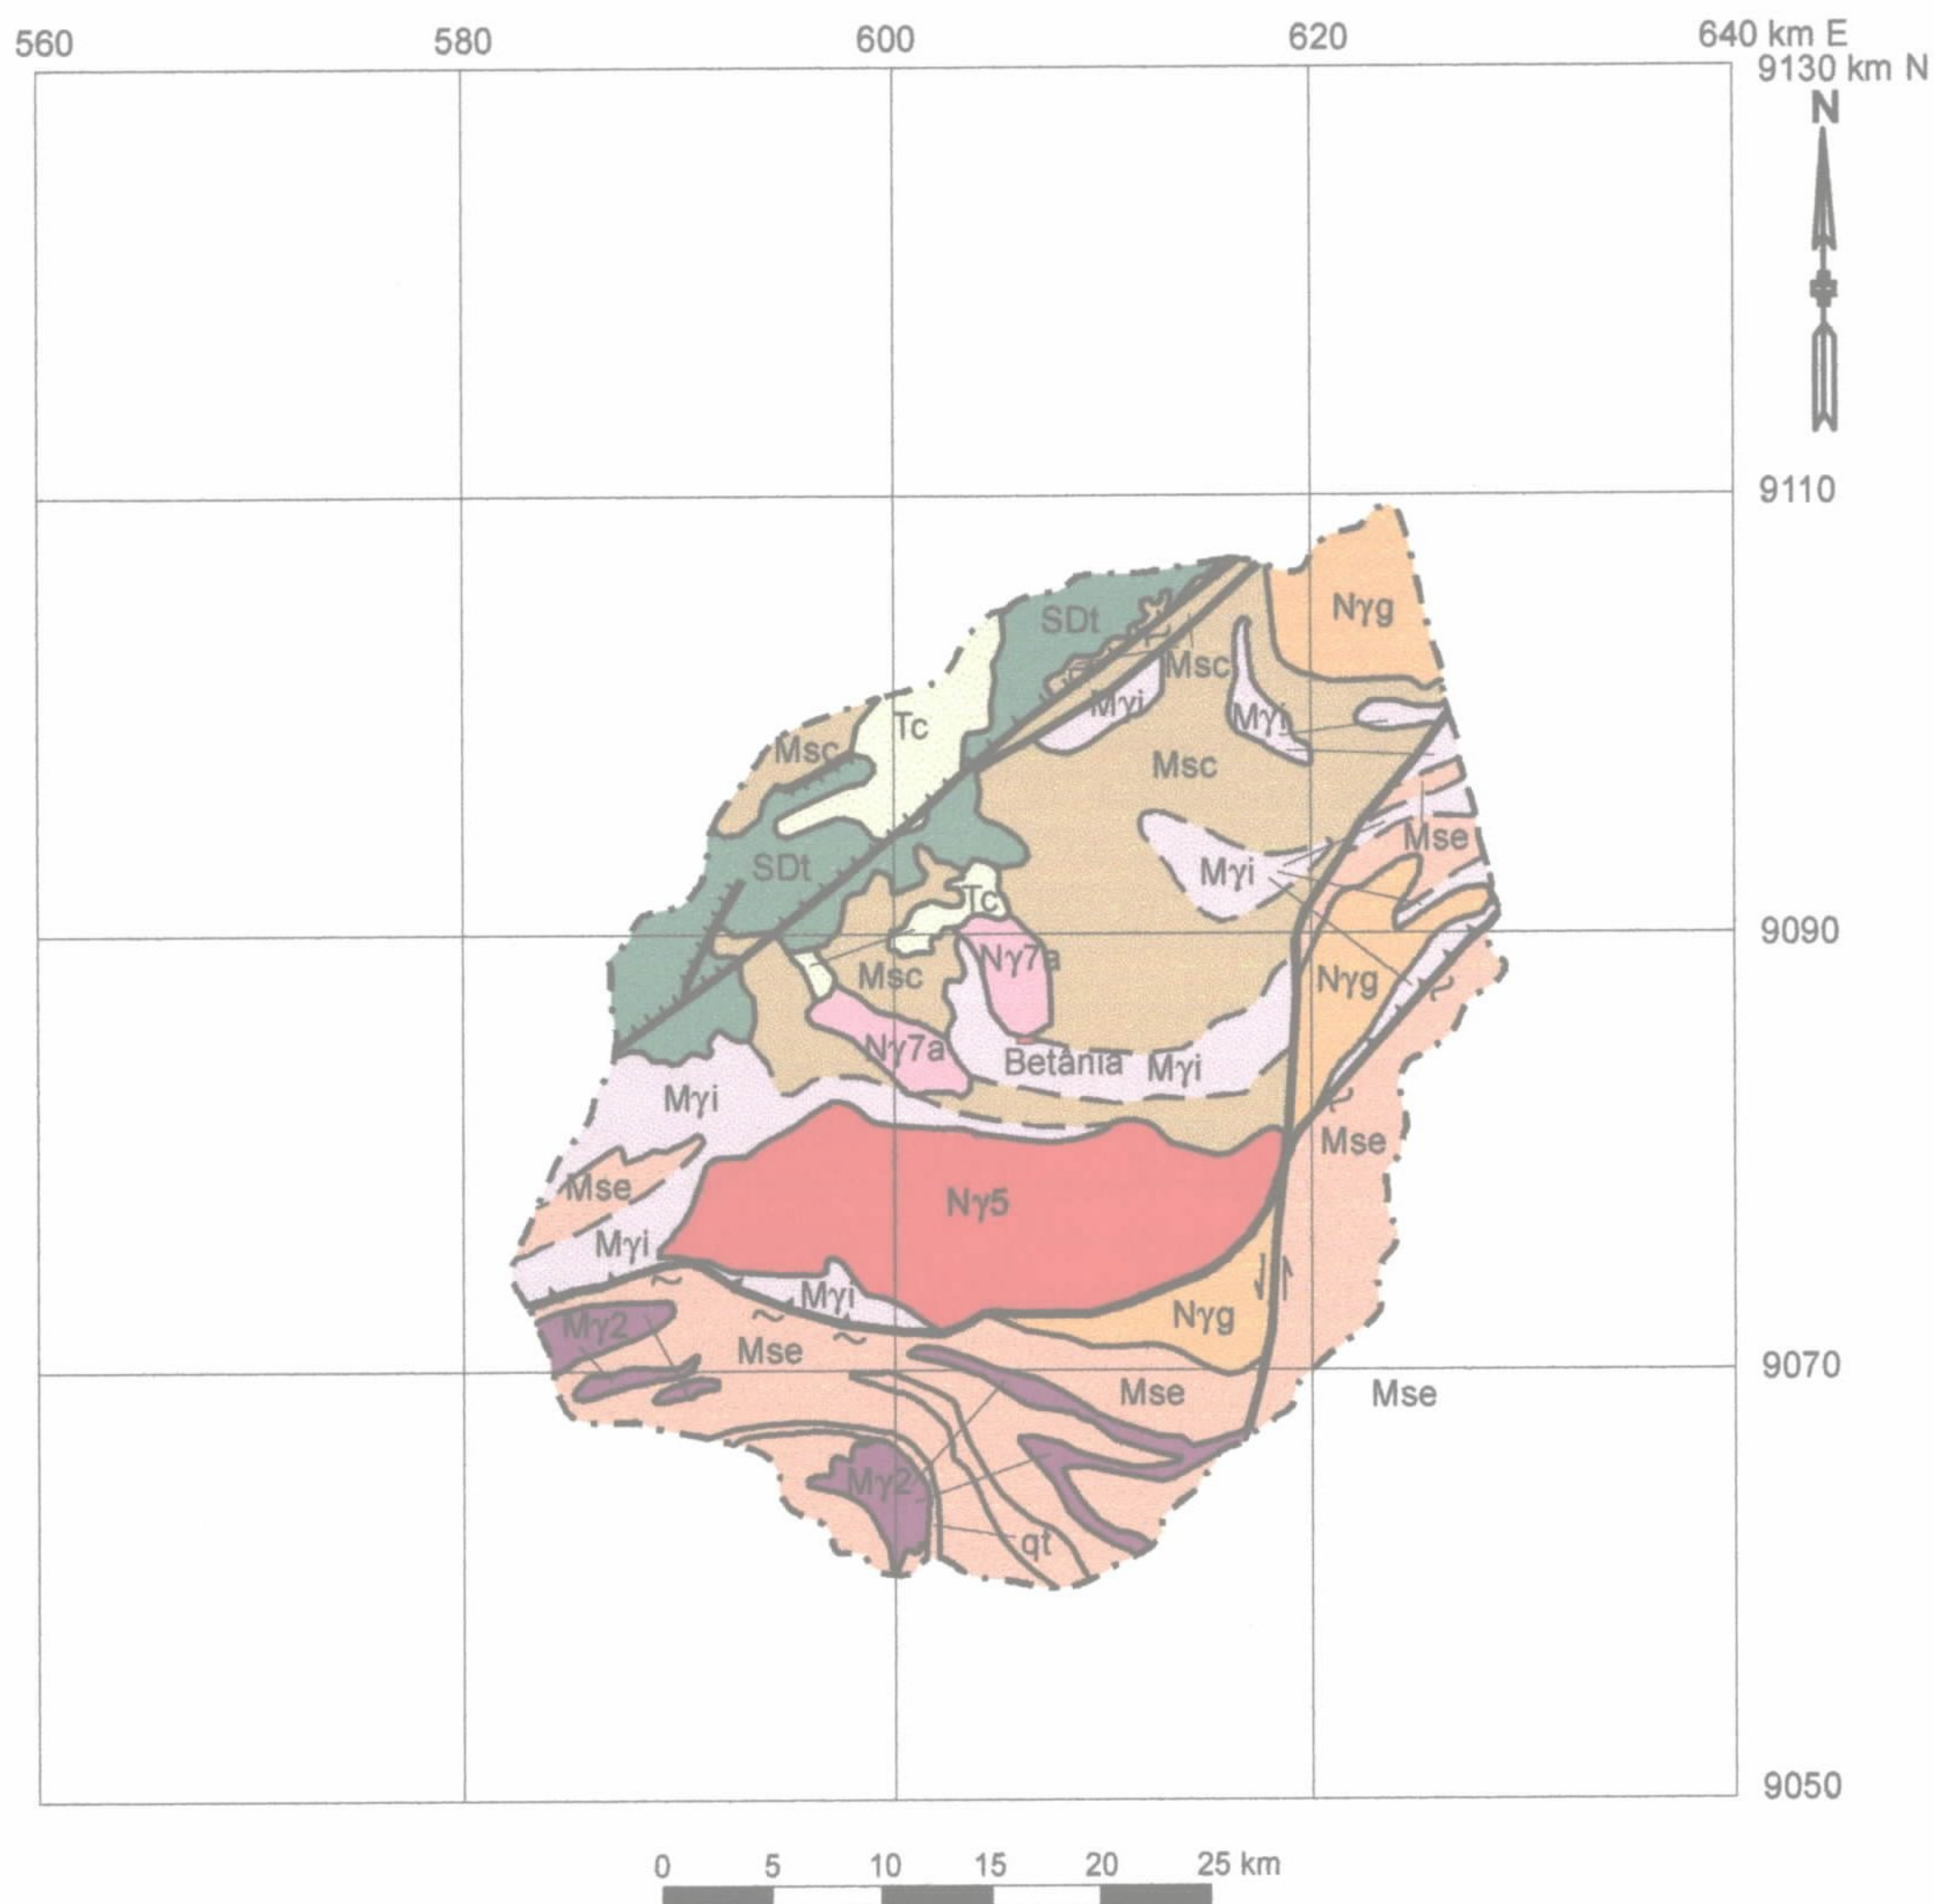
560 580 600 620 640 km E
9130 km N
N
9110
9090
9070
9050
SDt
Nγg
Msc
Mγi
Tc
Msc
Mγi
Msc
Mse
SDt
Mγi
Tc
Nγ7a
Msc
Nγg
Nγ7a
Betânia
Mγi
Mγi
Mse
Mse
Nγ5
Mγi
Mγi
Nγg
Mγ2
Mse
Mse
Mse
Mγ2
qt
0 5 10 15 20 25 km